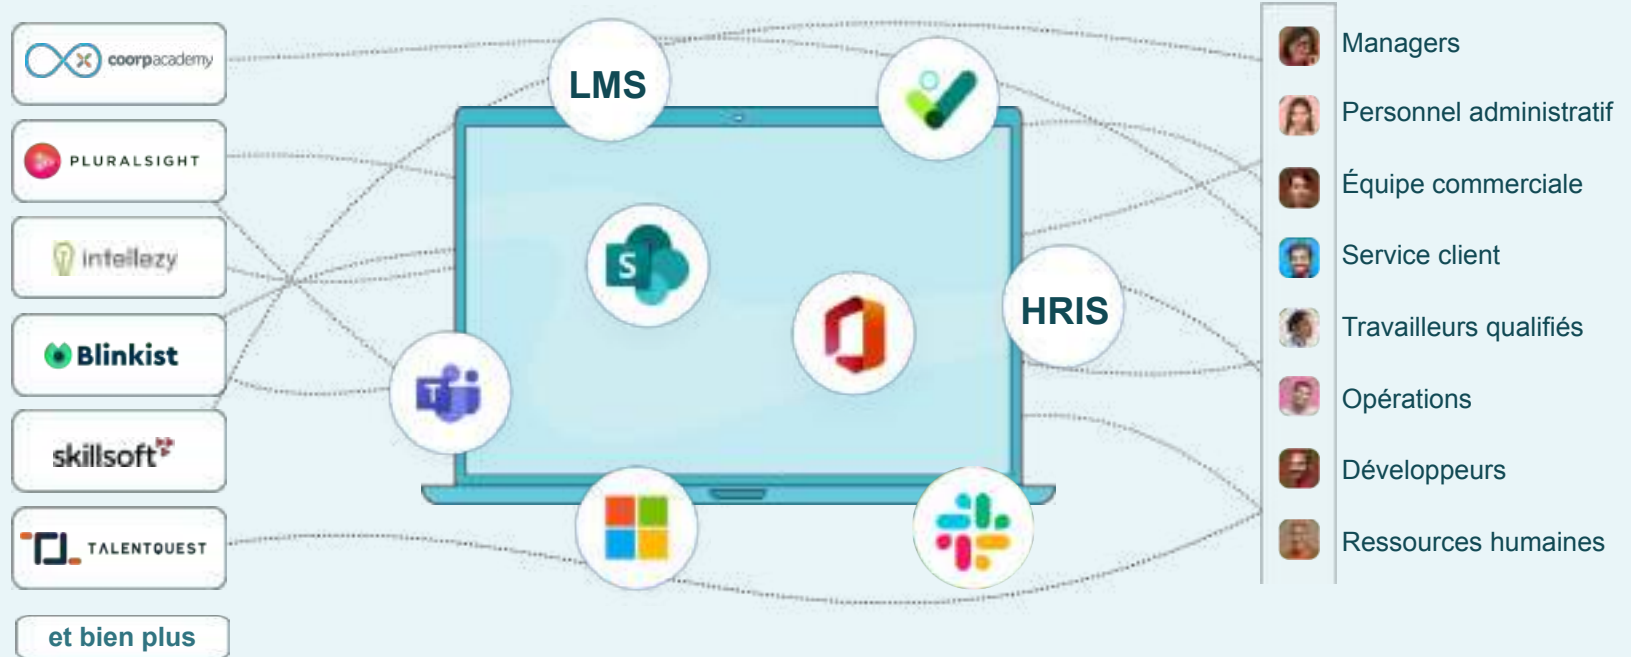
coorpacademy

PLURALSIGHT

intellezy

Blinkist

skillsoft

TALENTQUEST

et bien plus

LMS

S

HRIS

Managers

Personnel administratif

Équipe commerciale

Service client

Travailleurs qualifiés

Opérations

Développeurs

Ressources humaines